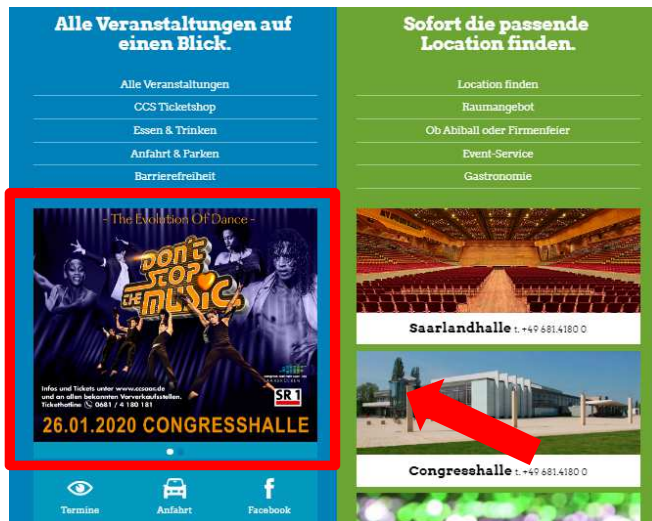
Alle Veranstaltungen auf einen Blick.

Alle Veranstaltungen
CCS Ticketshop
Essen & Trinken
Anfahrt & Parken
Barrierefreiheit

- The Evolution Of Dance -
Don't Stop the Music
Infos und Tickets unter www.ccsaar.de und an allen bekannten Vorverkaufsstellen. Tickethotline 0681 / 4 180 181
SR 1
26.01.2020 CONGRESSHALLE

Termine
Anfahrt
Facebook

Sofort die passende Location finden.

Location finden
Raumangebot
Ob Abiball oder Firmenfeier
Event-Service
Gastronomie

Saarlandhalle T. +49 681.4180 0

Congresshalle T. +49 681.4180 0